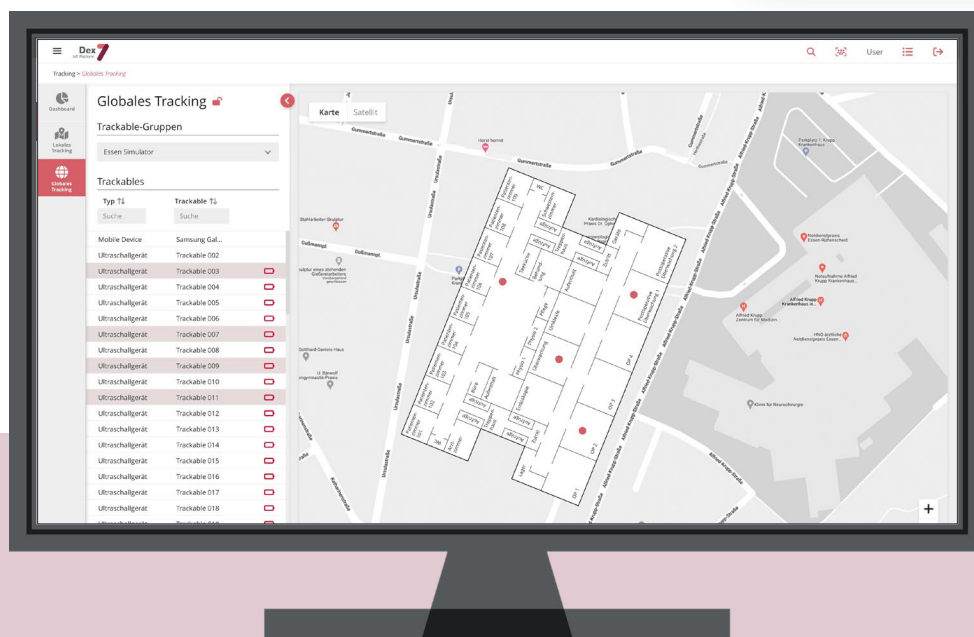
Dex7

User

Tracking > Globales Tracking

Dashboard

Lokales Tracking

Globales Tracking

Globales Tracking

Trackable-Gruppen

Essen Simulator

Trackables

| Typ | Trackable |
|---|---|
| Suche | Suche |
| Mobile Device | Samsung Gal... |
| Ultraschallgerät | Trackable 002 |
| Ultraschallgerät | Trackable 003 |
| Ultraschallgerät | Trackable 004 |
| Ultraschallgerät | Trackable 005 |
| Ultraschallgerät | Trackable 006 |
| Ultraschallgerät | Trackable 007 |
| Ultraschallgerät | Trackable 008 |
| Ultraschallgerät | Trackable 009 |
| Ultraschallgerät | Trackable 010 |
| Ultraschallgerät | Trackable 011 |
| Ultraschallgerät | Trackable 012 |
| Ultraschallgerät | Trackable 013 |
| Ultraschallgerät | Trackable 014 |
| Ultraschallgerät | Trackable 015 |
| Ultraschallgerät | Trackable 016 |
| Ultraschallgerät | Trackable 017 |
| Ultraschallgerät | Trackable 018 |

Karte Satellit

Gummertstraße

Gußmannpl.

Unistraße

Alfred-Krupp-Straße

WC

OP 1

OP 2

OP 3

OP 4

Alfred Krupp Krankenhaus

Klinik für Neurochirurgie

+